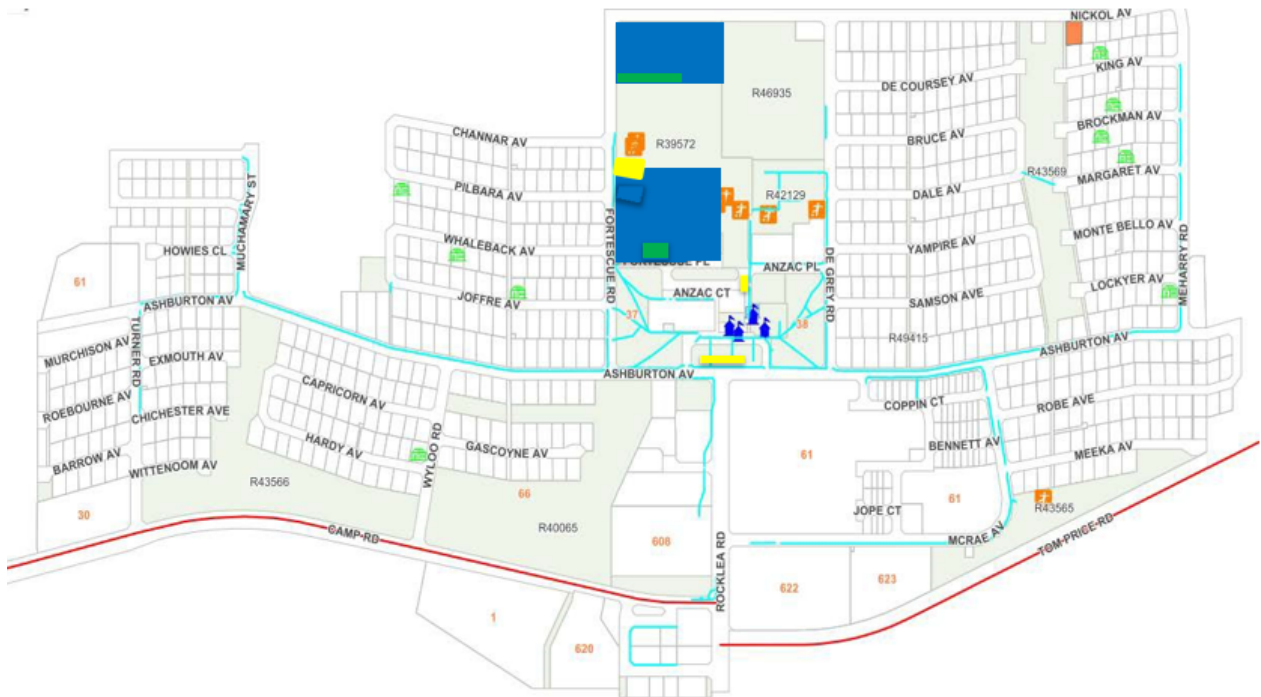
NICKOL AV
KING AV
R46935
DE COURSEY AV
BROCKMAN AV
CHANNAR AV
R39572
BRUCE AV
R43569
MARGARET AV
PILBARA AV
R42129
DALE AV
MUCHAMARY ST
FORTESCUE RD
WHALEBACK AV
MONTE BELLO AV
YAMPIRE AV
HOWIES CL
FORTESCUE PL
ANZAC PL
DE GREY RD
MEHARRY RD
LOCKYER AV
61
ANZAC CT
JOFFRE AV
SAMSON AVE
ASHBURTON AV
37
38
R49415
TURNER RD
MURCHISON AV
EXMOUTH AV
ASHBURTON AV
ASHBURTON AV
ROEBOURNE AV
CHICHESTER AVE
CAPRICORN AV
COPPIN CT
ROBE AVE
BENNETT AV
HARDY AV
WYLOO RD
GASCOYNE AV
61
MEEKA AV
BARROW AV
WITTENOOM AV
R43566
66
61
30
JOPE CT
R43565
R40065
MCRAE AV
CAMP RD
608
TOM PRICE RD
ROCKLEA RD
622
623
1
620